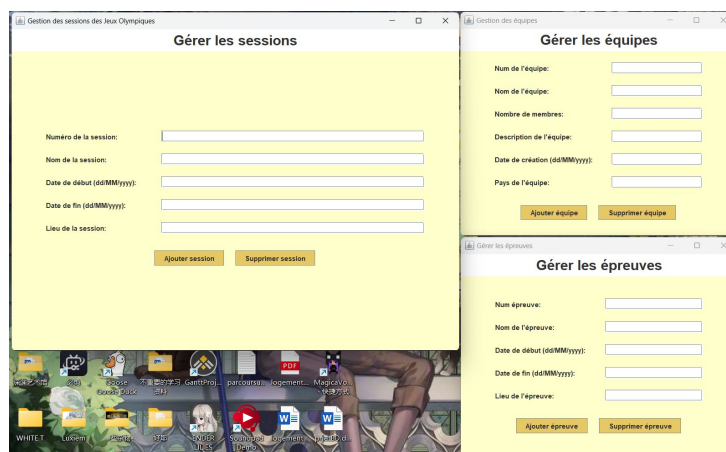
Gestion des sessions des Jeux Olympiques

Gérer les sessions

Numéro de la session:

Nom de la session:

Date de début (dd/MM/yyyy):

Date de fin (dd/MM/yyyy):

Lieu de la session:

Ajouter session

Supprimer session

Gestion des équipes

Gérer les équipes

Num de l'équipe:

Nom de l'équipe:

Nombre de membres:

Description de l'équipe:

Date de création (dd/MM/yyyy):

Pays de l'équipe:

Ajouter équipe

Supprimer équipe

Gérer les épreuves

Gérer les épreuves

Num épreuve:

Nom de l'épreuve:

Date de début (dd/MM/yyyy):

Date de fin (dd/MM/yyyy):

Lieu de l'épreuve:

Ajouter épreuve

Supprimer épreuve

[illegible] Goose Goose Duck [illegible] GanttProj... parcoursu... logement... MagicaVo... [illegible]

WHITE T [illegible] ENDER LILIES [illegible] logement... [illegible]